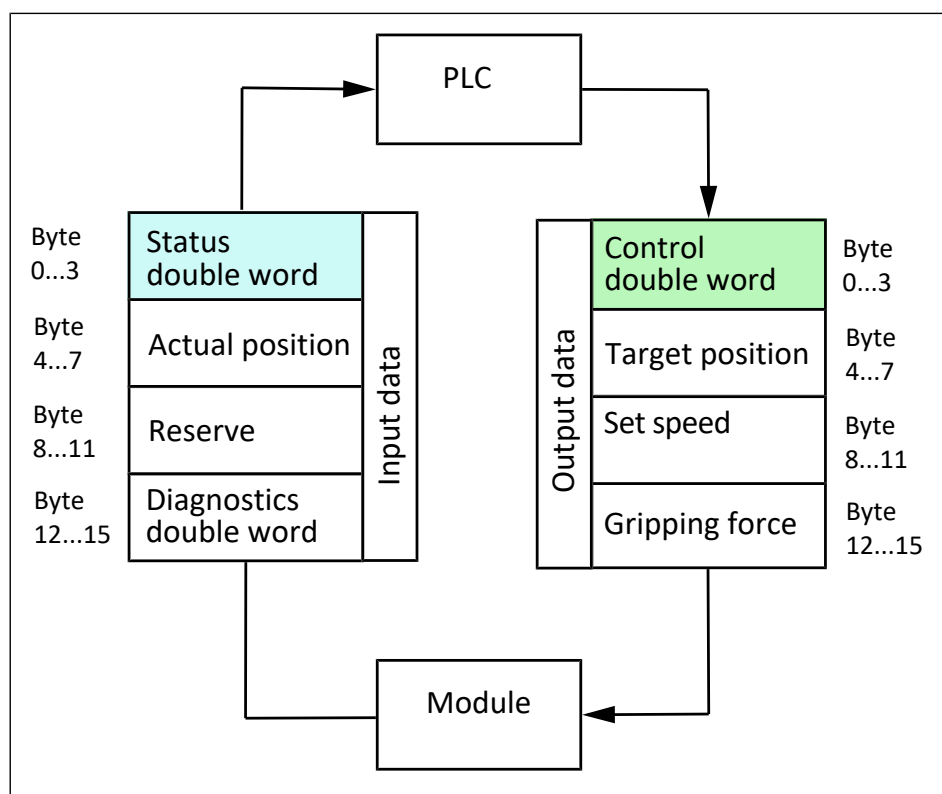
PLC

Byte 0...3
Status double word

Byte 4...7
Actual position

Byte 8...11
Reserve

Byte 12...15
Diagnostics double word

Input data

Output data

Control double word
Byte 0...3

Target position
Byte 4...7

Set speed
Byte 8...11

Gripping force
Byte 12...15

Module